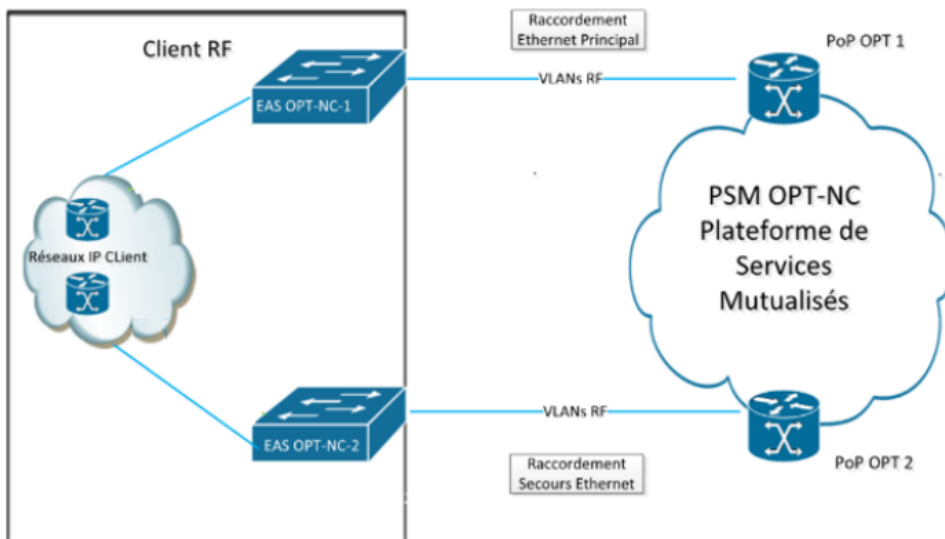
Client RF

Raccordement Ethernet Principal

PoP OPT 1

EAS OPT-NC-1

VLANs RF

Réseaux IP CLient

PSM OPT-NC
Plateforme de
Services
Mutualisés

EAS OPT-NC-2

VLANs RF

PoP OPT 2

Raccordement Secours Ethernet